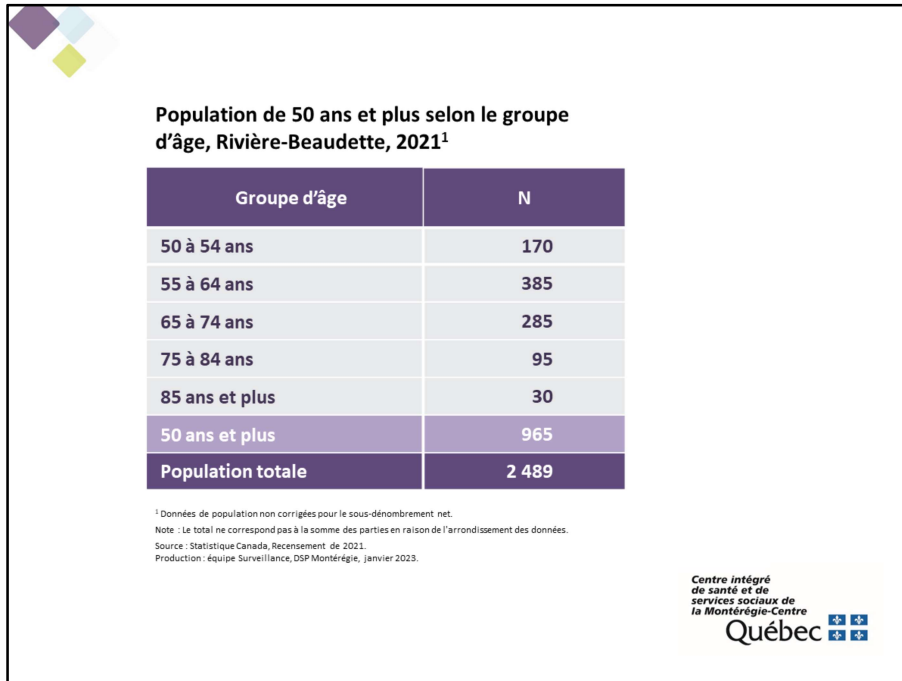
Population de 50 ans et plus selon le groupe d'âge, Rivière-Beaudette, 2021$^1$

| Groupe d'âge | N |
|---|---|
| 50 à 54 ans | 170 |
| 55 à 64 ans | 385 |
| 65 à 74 ans | 285 |
| 75 à 84 ans | 95 |
| 85 ans et plus | 30 |
| 50 ans et plus | 965 |
| Population totale | 2 489 |

$^1$ Données de population non corrigées pour le sous-dénombrement net.

Note : Le total ne correspond pas à la somme des parties en raison de l'arrondissement des données.

Source : Statistique Canada, Recensement de 2021.
Production : équipe Surveillance, DSP Montérégie, janvier 2023.

Centre intégré de santé et de services sociaux de la Montérégie-Centre
Québec